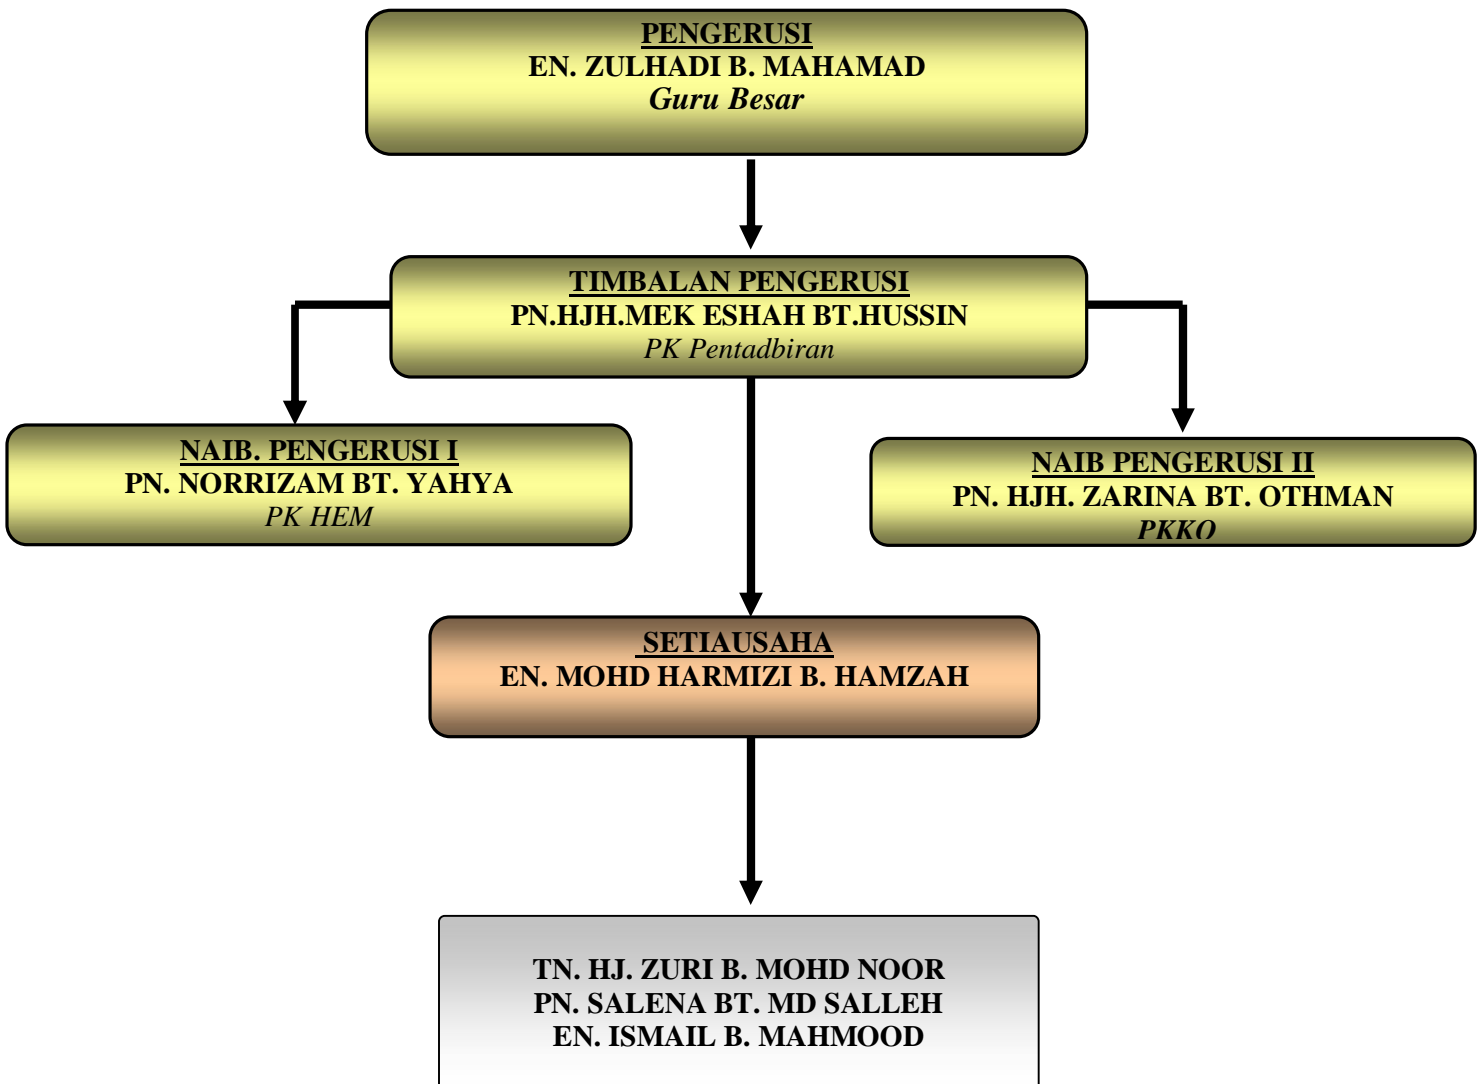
PENGERUSI
EN. ZULHADI B. MAHAMAD
Guru Besar

TIMBALAN PENGERUSI
PN.HJH.MEK ESHAH BT.HUSSIN
PK Pentadbiran

NAIB. PENGERUSI I
PN. NORRIZAM BT. YAHYA
PK HEM

NAIB PENGERUSI II
PN. HJH. ZARINA BT. OTHMAN
PKKO

SETIAUSAHA
EN. MOHD HARMIZI B. HAMZAH

TN. HJ. ZURI B. MOHD NOOR
PN. SALENA BT. MD SALLEH
EN. ISMAIL B. MAHMOOD